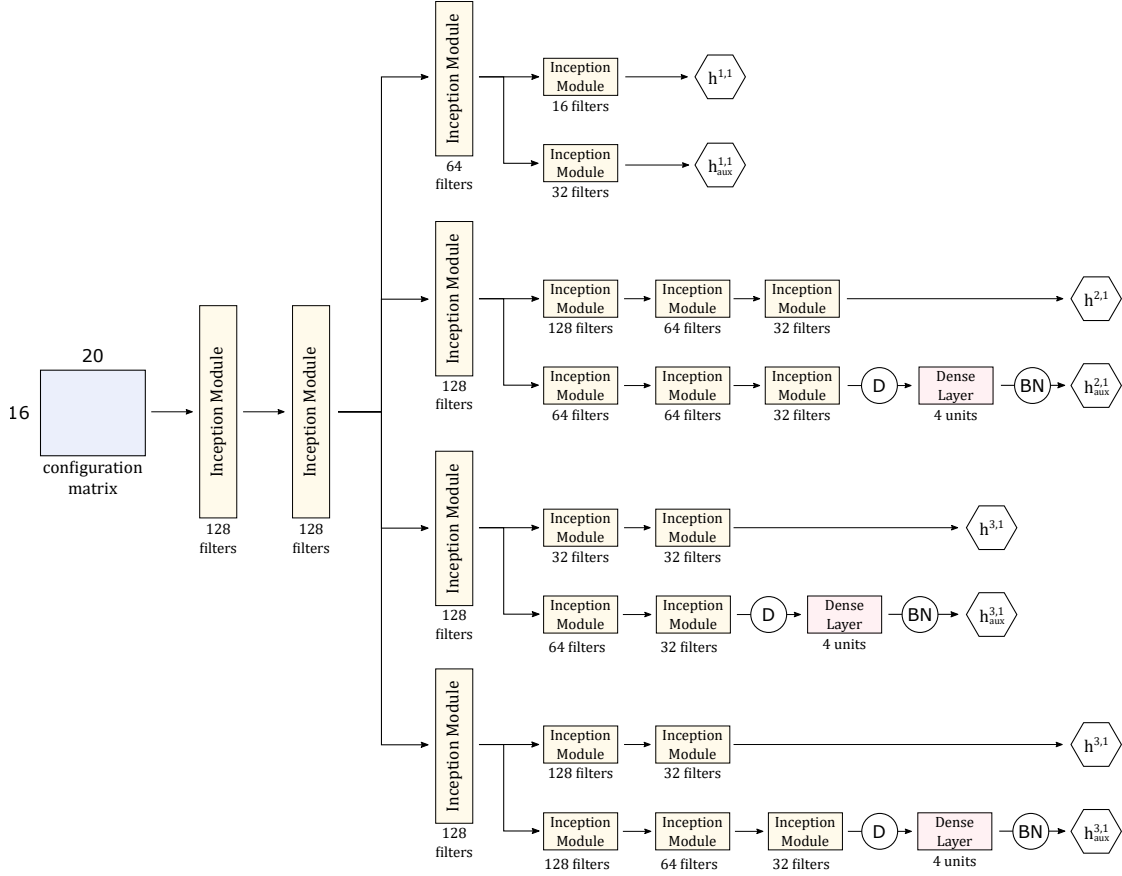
20

16

configuration matrix

Inception Module
128 filters

Inception Module
128 filters

Inception Module
64 filters

Inception Module
16 filters

$h^{1,1}$

Inception Module
32 filters

$h^{1,1}_{aux}$

Inception Module
128 filters

Inception Module
128 filters

Inception Module
64 filters

Inception Module
32 filters

$h^{2,1}$

Inception Module
64 filters

Inception Module
64 filters

Inception Module
32 filters

D

Dense Layer
4 units

BN

$h^{2,1}_{aux}$

Inception Module
128 filters

Inception Module
32 filters

Inception Module
32 filters

$h^{3,1}$

Inception Module
64 filters

Inception Module
32 filters

D

Dense Layer
4 units

BN

$h^{3,1}_{aux}$

Inception Module
128 filters

Inception Module
128 filters

Inception Module
32 filters

$h^{3,1}$

Inception Module
128 filters

Inception Module
64 filters

Inception Module
32 filters

D

Dense Layer
4 units

BN

$h^{3,1}_{aux}$